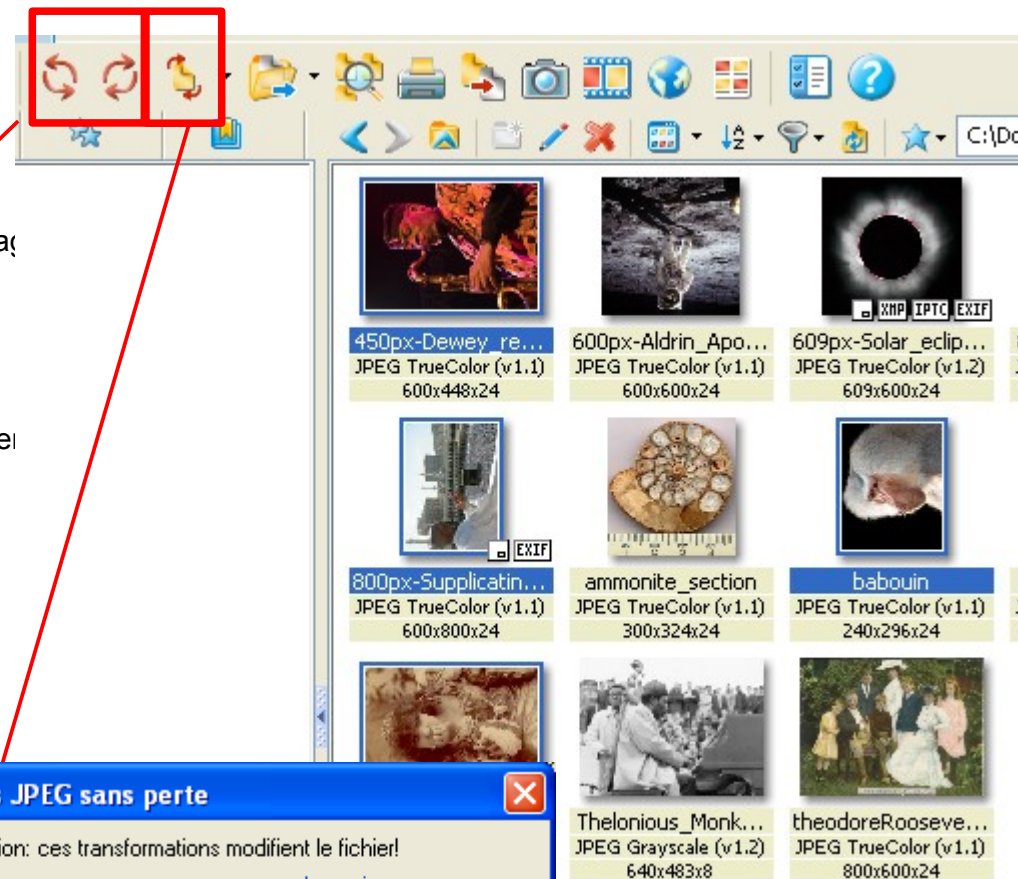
C:\Do

ag

er

XMP IPTC EXIF

450px-Dewey_re...
JPEG TrueColor (v1.1)
600x448x24

600px-Aldrin_Apo...
JPEG TrueColor (v1.1)
600x600x24

609px-Solar_eclip...
JPEG TrueColor (v1.2)
609x600x24

EXIF

800px-Supplicatin...
JPEG TrueColor (v1.1)
600x800x24

ammonite_section
JPEG TrueColor (v1.1)
300x324x24

babouin
JPEG TrueColor (v1.1)
240x296x24

s JPEG sans perte

ion: ces transformations modifient le fichier!

Thelonious_Monk...
JPEG Grayscale (v1.2)
640x483x8

theodoreRooseve...
JPEG TrueColor (v1.1)
800x600x24